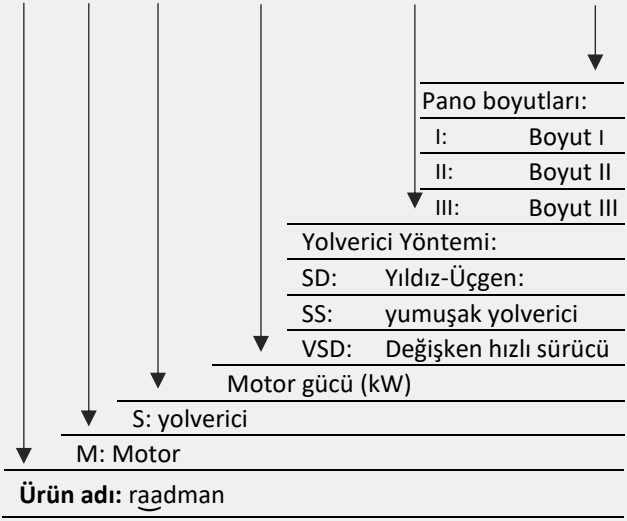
Pano boyutları:

I: Boyut I

II: Boyut II

III: Boyut III

Yolverici Yöntemi:

SD: Yıldız-Üçgen:

SS: yumuşak yolverici

VSD: Değişken hızlı sürücü

Motor gücü (kW)

S: yolverici

M: Motor

**Ürün adı:** raadman